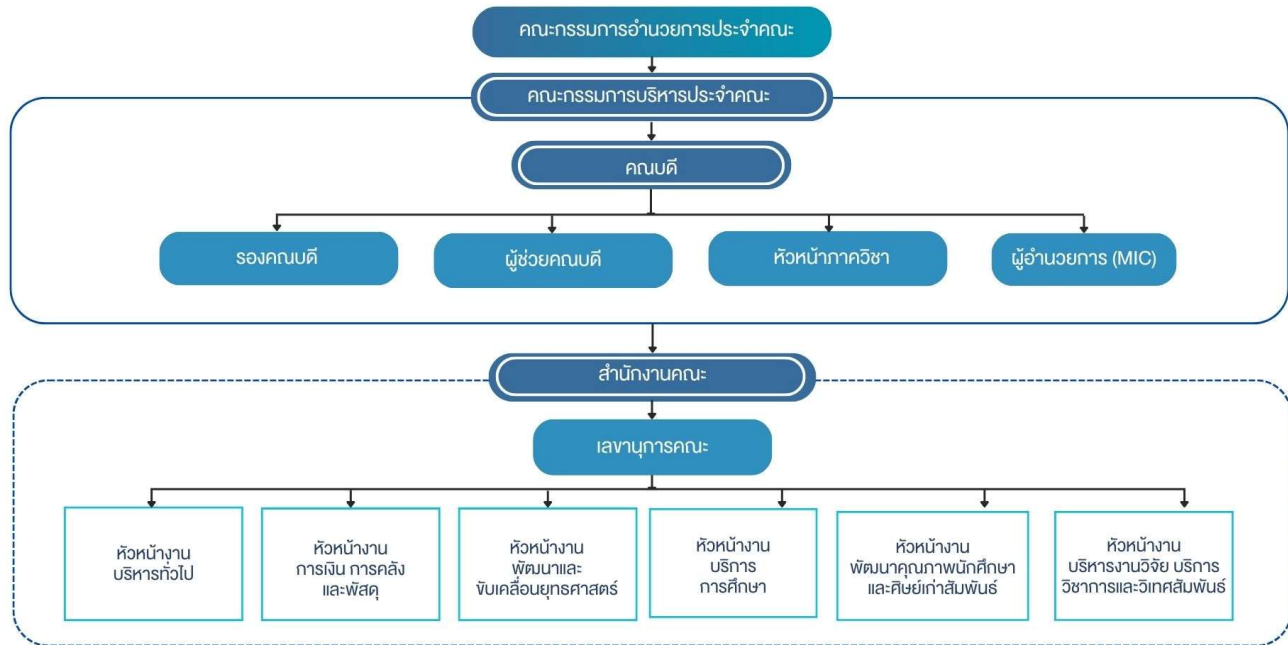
คณะกรรมการอำนวยการประจำคณะ

คณะกรรมการบริหารประจำคณะ

คณบดี

รองคณบดี

ผู้ช่วยคณบดี

หัวหน้าภาควิชา

ผู้อำนวยการ (MIC)

สำนักงานคณะ

เลขานุการคณะ

หัวหน้างาน บริหารทั่วไป

หัวหน้างาน การเงิน การคลัง และพัสดุ

หัวหน้างาน พัฒนาและ ขับเคลื่อนยุทธศาสตร์

หัวหน้างาน บริการ การศึกษา

หัวหน้างาน พัฒนาคุณภาพนักศึกษา และศิษย์เก่าสัมพันธ์

หัวหน้างาน บริหารงานวิจัย บริการ วิชาการและวิเทศสัมพันธ์